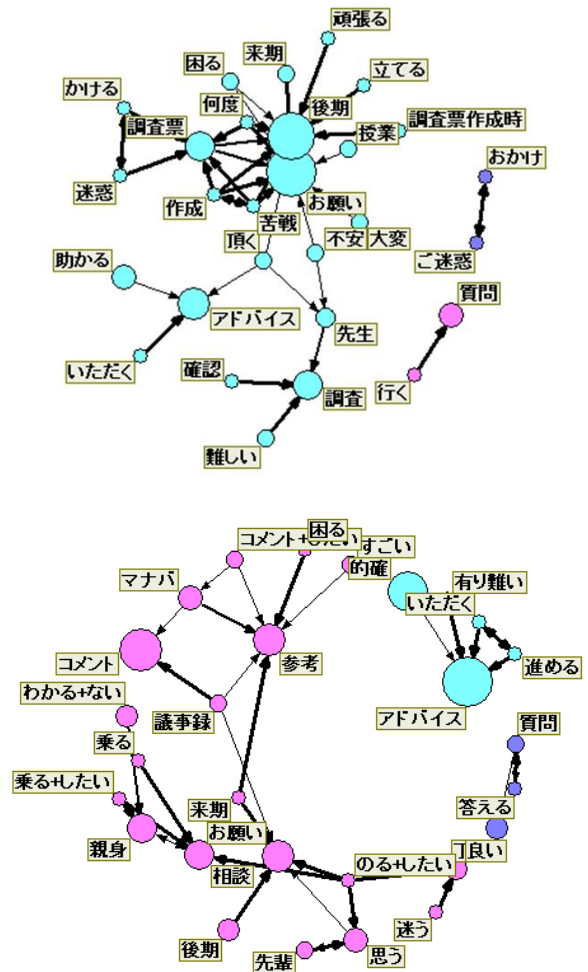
頑張る
来期
困る
立てる
かける
何度
後期
調査票
調査票作成時
授業
おかけ
迷惑
作成
お願い
苦戦
頂く
不安
大変
ご迷惑
助かる
アドバイス
先生
質問
いただく
確認
行く
調査
難しい

コメント+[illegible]
困る
すごい
的確
マナバ
有り難い
いただく
進める
コメント
参考
わかる+ない
議事録
アドバイス
乗る
質問
乗る+したい
来期
答える
お願い
親身
相談
のる+したい
良い
迷う
後期
先輩
思う